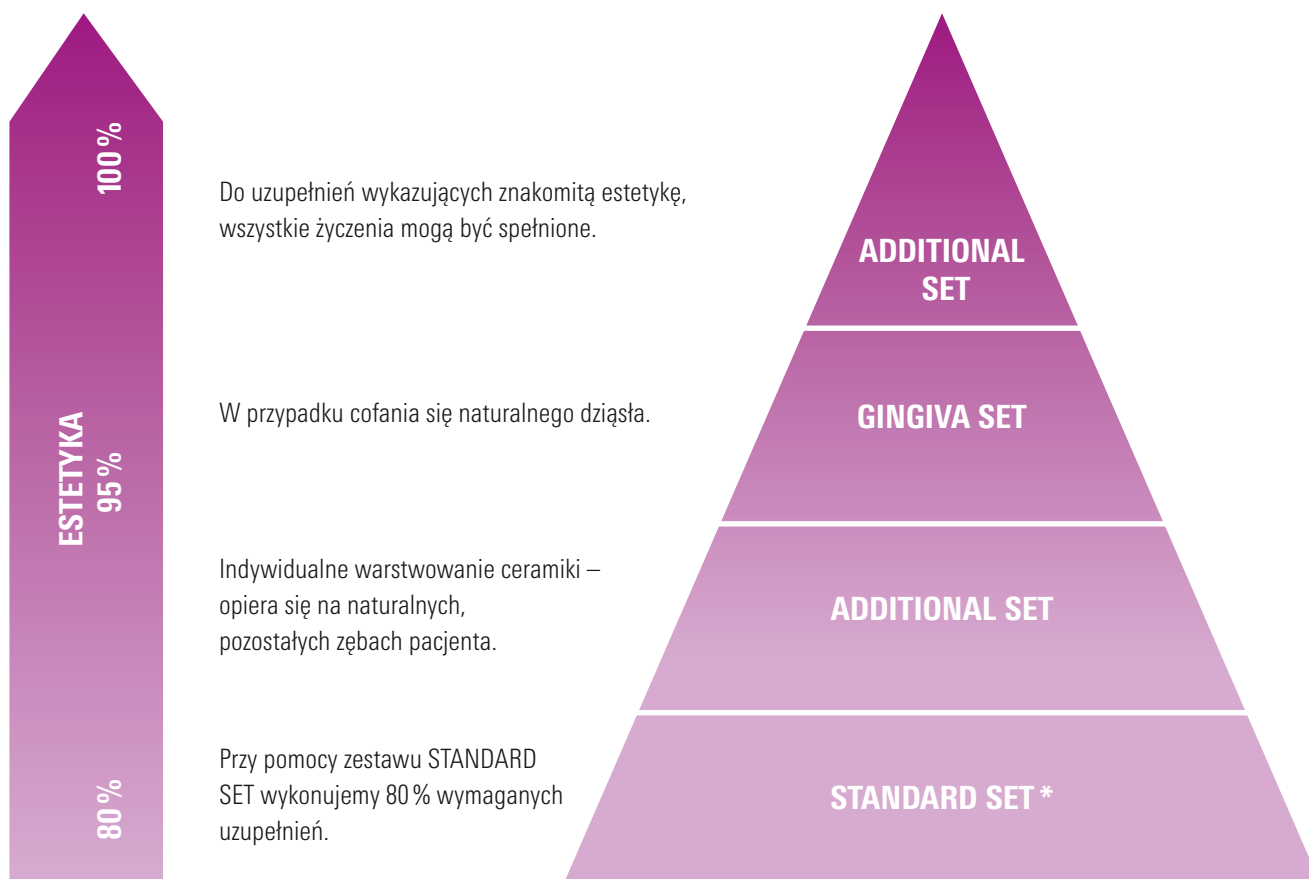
100 %

ESTETYKA
95 %

80 %

Do uzupełnień wykazujących znakomitą estetykę, wszystkie życzenia mogą być spełnione.

W przypadku cofania się naturalnego dziąsła.

Indywidualne warstwowanie ceramiki – opiera się na naturalnych, pozostałych zębach pacjenta.

Przy pomocy zestawu STANDARD SET wykonujemy 80 % wymaganych uzupełnień.

ADDITIONAL SET

GINGIVA SET

ADDITIONAL SET

STANDARD SET *